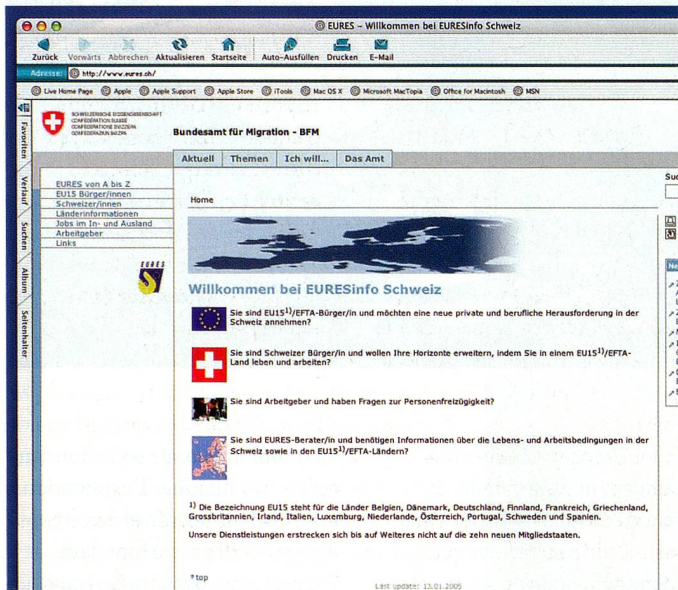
EURES – Willkommen bei EURESinfo Schweiz

Zurück Vorwärts Abbrechen Aktualisieren Startseite Auto-Ausfüllen Drucken E-Mail

Adresse: http://www.eures.ch/

Live Home Page Apple Apple Support Apple Store iTools Mac OS X Microsoft MacTopia Office for Macintosh MSN

Favoriten Verlauf Suchen Album Seitenhalter

SCHWEIZERISCHE EIDGENOSSENSCHAFT CONFÉDÉRATION SUISSE CONFEDERAZIONE SVIZZERA CONFEDERAZIUN SVIZRA

Bundesamt für Migration - BFM

Aktuell Themen Ich will... Das Amt

EURES von A bis Z
EU15 Bürger/innen
Schweizer/innen
Länderinformationen
Jobs im In- und Ausland
Arbeitgeber
Links

EURES

Home

Willkommen bei EURESinfo Schweiz

Sie sind EU15$^{1)}$/EFTA-Bürger/in und möchten eine neue private und berufliche Herausforderung in der Schweiz annehmen?

Sie sind Schweizer Bürger/in und wollen Ihre Horizonte erweitern, indem Sie in einem EU15$^{1)}$/EFTA-Land leben und arbeiten?

Sie sind Arbeitgeber und haben Fragen zur Personenfreizügigkeit?

Sie sind EURES-Berater/in und benötigen Informationen über die Lebens- und Arbeitsbedingungen in der Schweiz sowie in den EU15$^{1)}$/EFTA-Ländern?

$^{1)}$ Die Bezeichnung EU15 steht für die Länder Belgien, Dänemark, Deutschland, Finnland, Frankreich, Griechenland, Grossbritannien, Irland, Italien, Luxemburg, Niederlande, Österreich, Portugal, Schweden und Spanien.

Unsere Dienstleistungen erstrecken sich bis auf Weiteres nicht auf die zehn neuen Mitgliedstaaten.

top

Last update: 13.01.2005

Suc

Ne